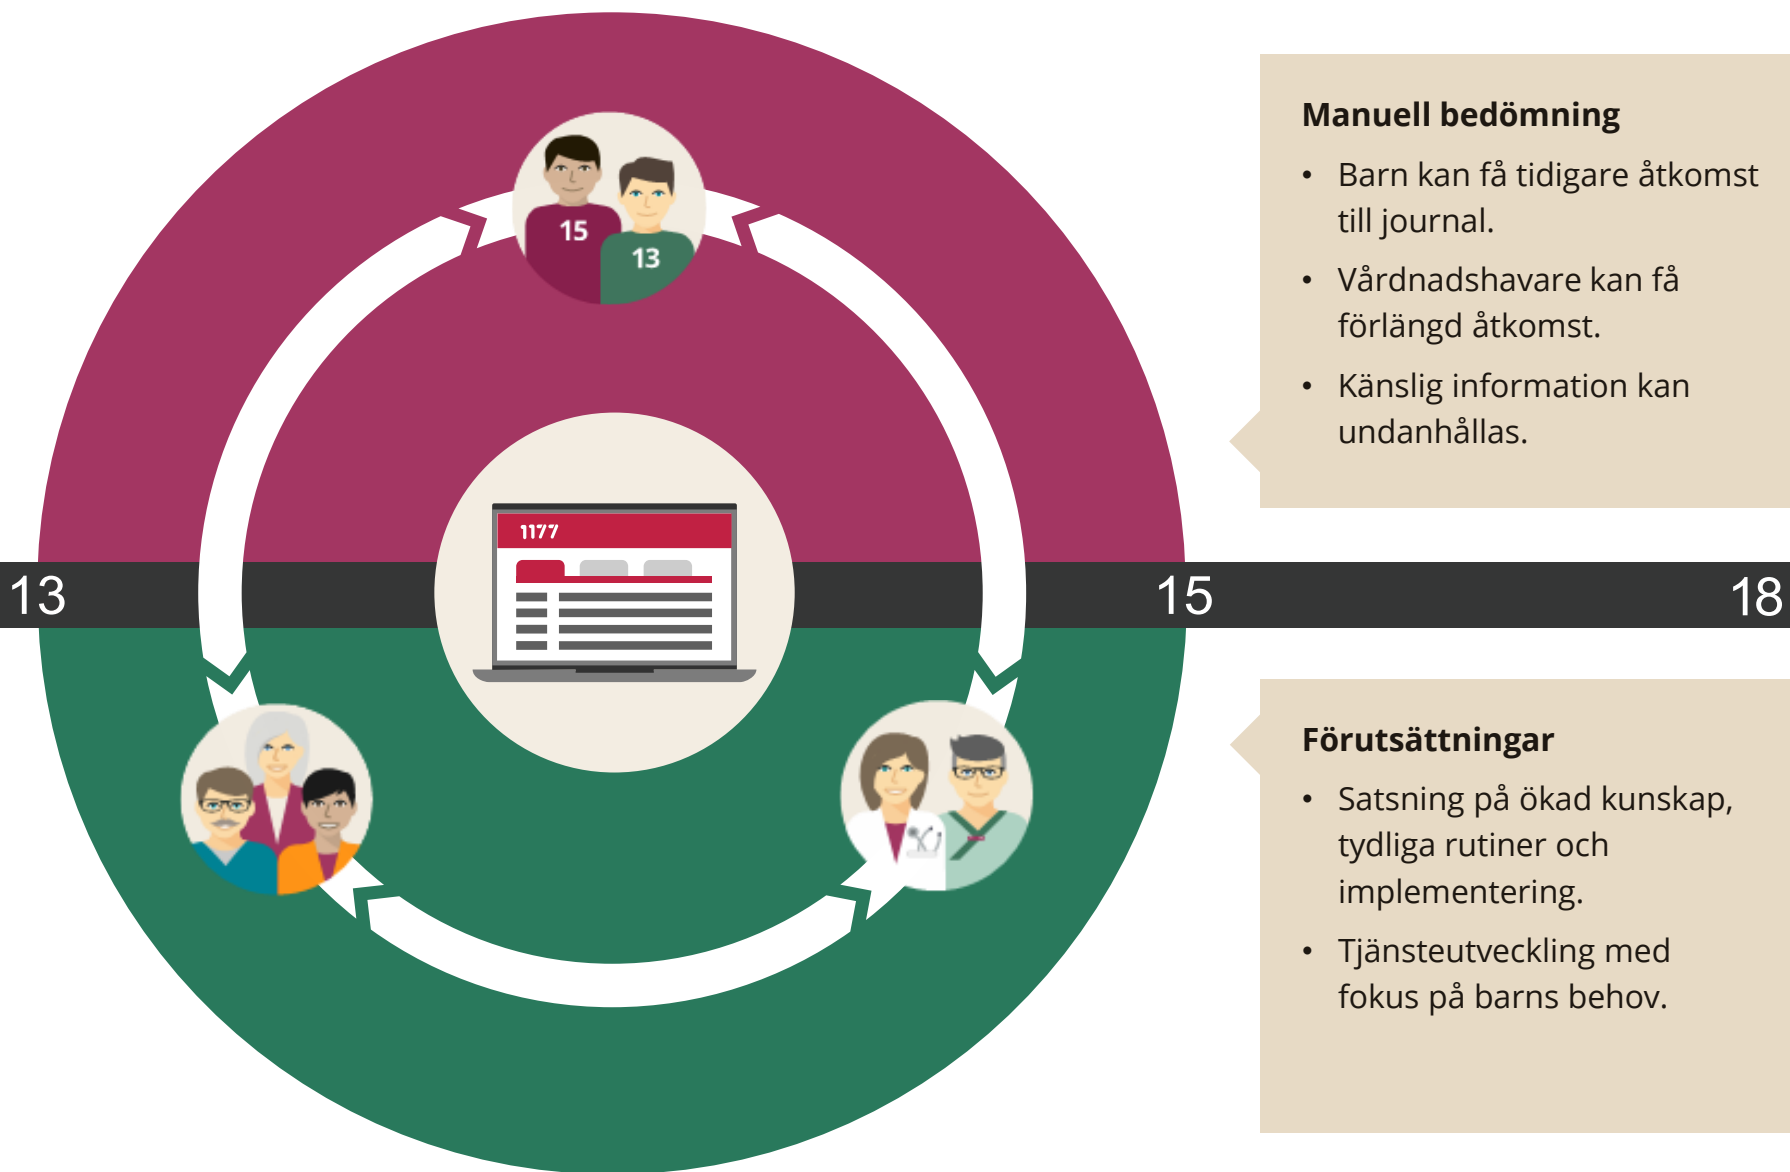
15

13

1177

13

15

18

Manuell bedömning

• Barn kan få tidigare åtkomst till journal.

• Vårdnadshavare kan få förlängd åtkomst.

• Känslig information kan undanhållas.

Förutsättningar

• Satsning på ökad kunskap, tydliga rutiner och implementering.

• Tjänsteutveckling med fokus på barns behov.